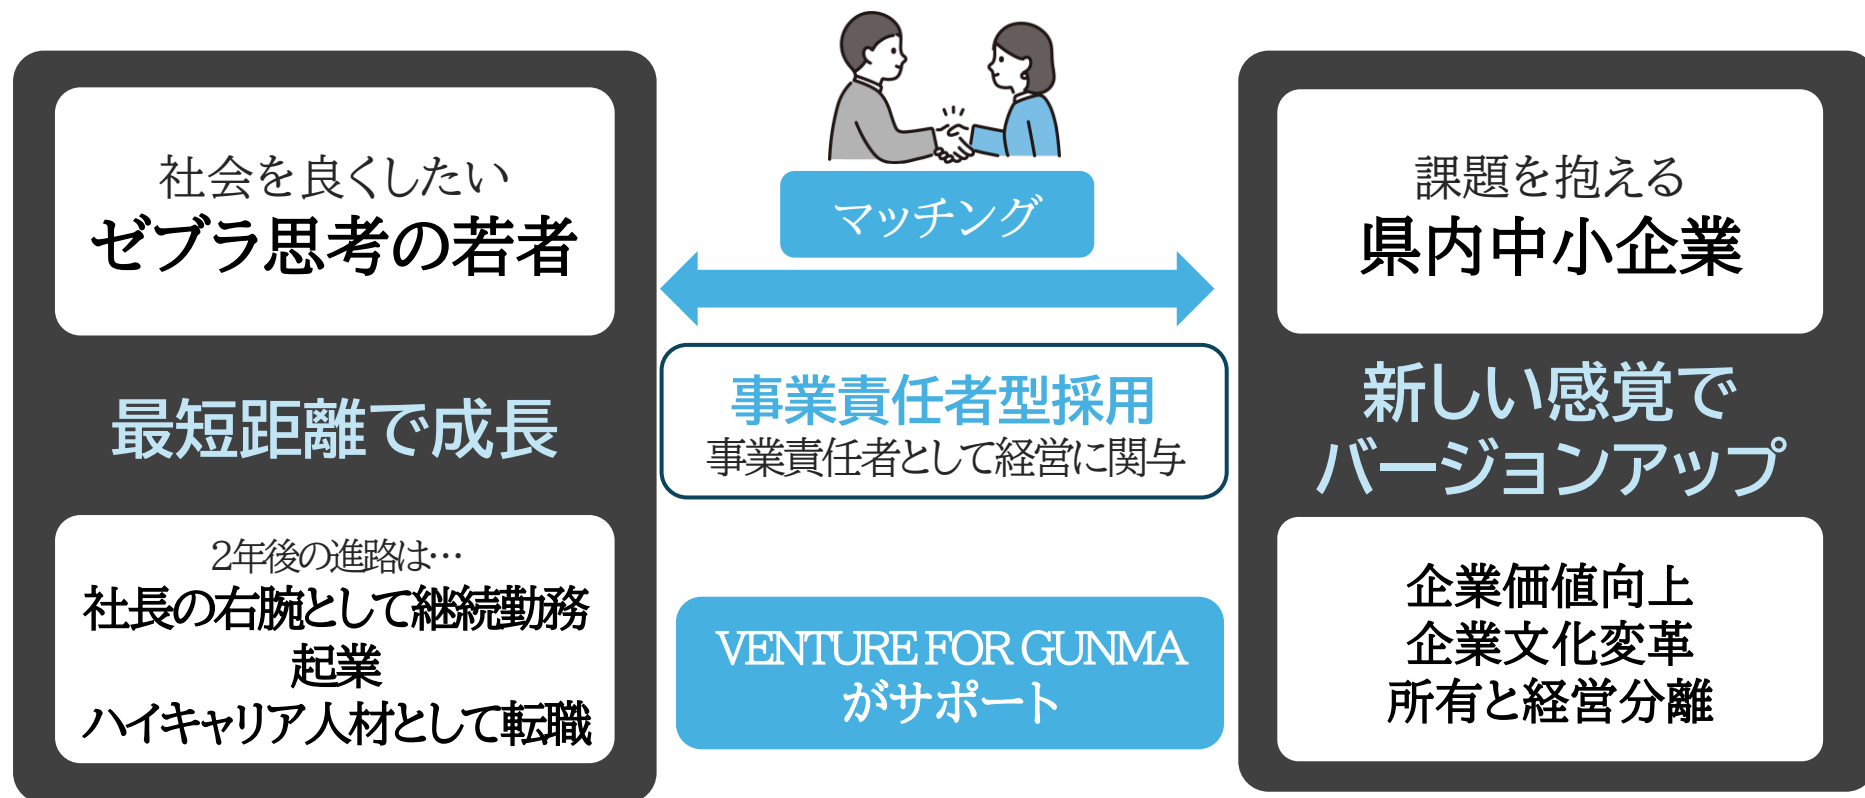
社会を良くしたい
ゼブラ思考の若者

最短距離で成長

2年後の進路は…
社長の右腕として継続勤務
起業
ハイキャリア人材として転職

マッチング

事業責任者型採用
事業責任者として経営に関与

VENTURE FOR GUNMA
がサポート

課題を抱える
県内中小企業

新しい感覚で
バージョンアップ

企業価値向上
企業文化変革
所有と経営分離